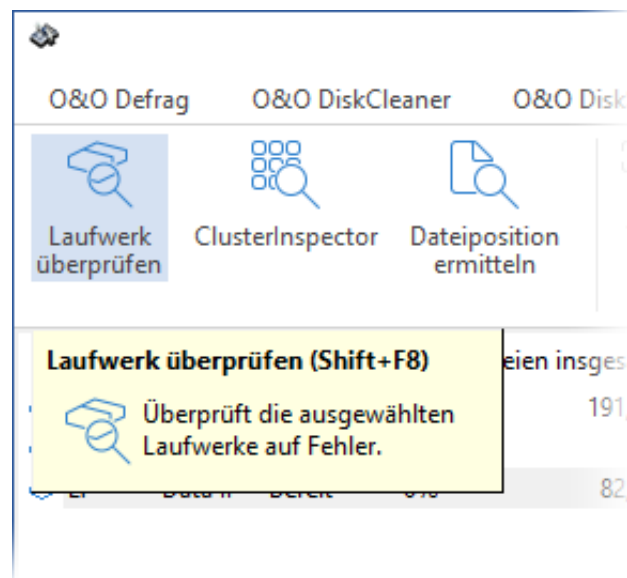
O&O Defrag O&O DiskCleaner O&O Disk

Laufwerk überprüfen

ClusterInspector

Dateiposition ermitteln

Laufwerk überprüfen (Shift+F8)

Überprüft die ausgewählten Laufwerke auf Fehler.

eien insges

191,

82,